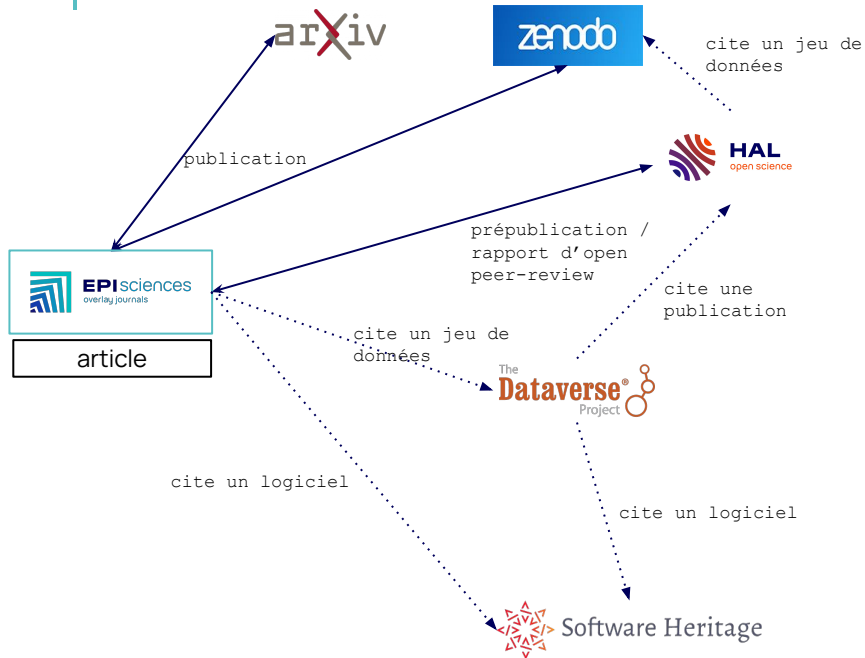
arXiv

zenodo

cite un jeu de données

HAL
open science

publication

EPIsciences
overlay journals

article

prépublication / rapport d'open peer-review

cite une publication

cite un jeu de données

The Dataverse® Project

cite un logiciel

cite un logiciel

Software Heritage